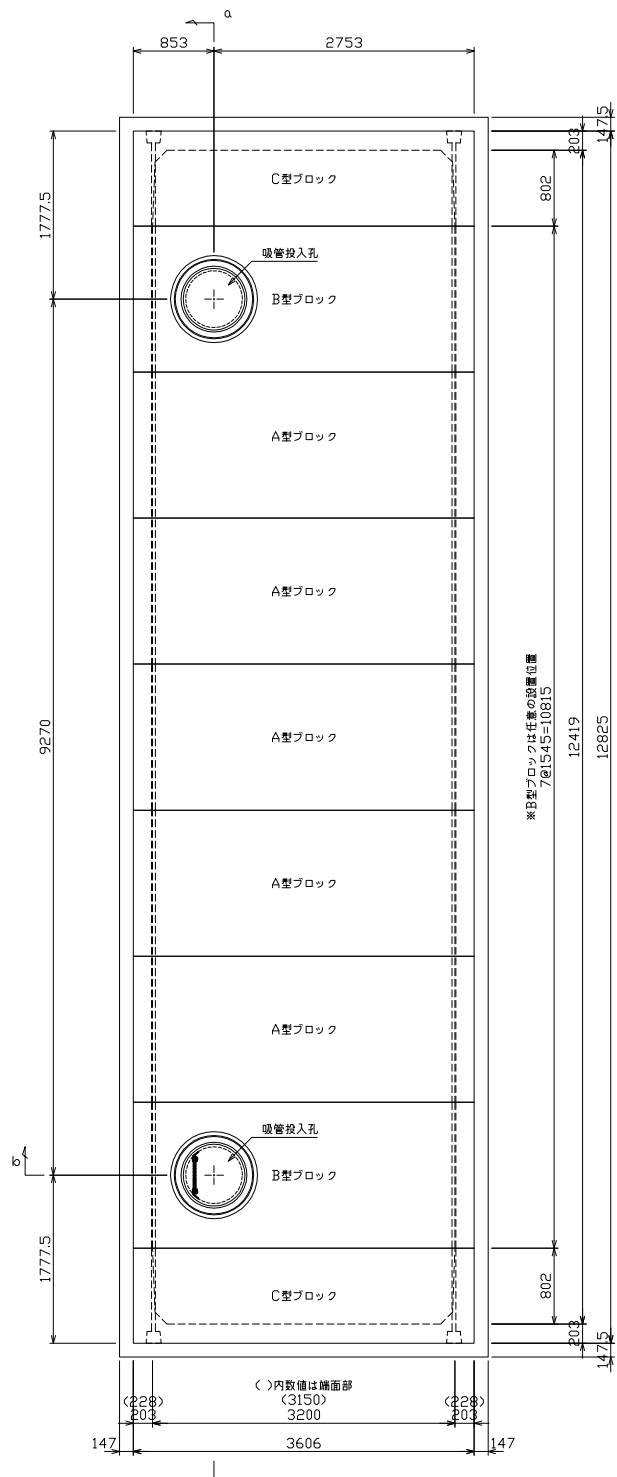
a

853

2753

147.5

203

802

1777.5

C型ブロック

吸管投入孔

B型ブロック

A型ブロック

A型ブロック

A型ブロック

A型ブロック

A型ブロック

9270

※B型ブロックは任意の設置位置
7@1545=10815

12419

12825

吸管投入孔

a

B型ブロック

1777.5

C型ブロック

802

203

147.5

( )内数値は端面部

(228)
203

(3150)
3200

(228)
203

147

3606

147